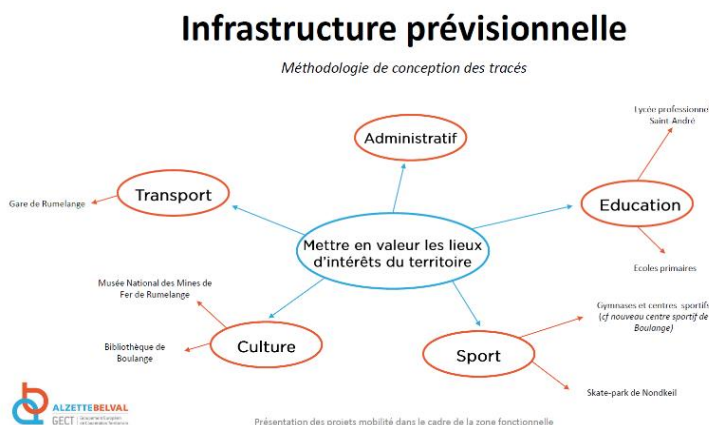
Infrastructure prévisionnelle

Méthodologie de conception des tracés

Administratif

Lycée professionne Saint André

Transport

Gare de Rumelange

Education

Mettre en valeur les lieux d'intérêts du territoire

Ecoles primaires

Musée National des Mines de Fer de Rumelange

Gymnases et centres sportifs (cf nouveau centre sportif de Boulange)

Bibliothèque de Boulange

Culture

Sport

Skate-park de Nondkeil

ALZETTE BELVAL
GECT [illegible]

Présentation des projets mobilité dans le cadre de la zone fonctionnelle